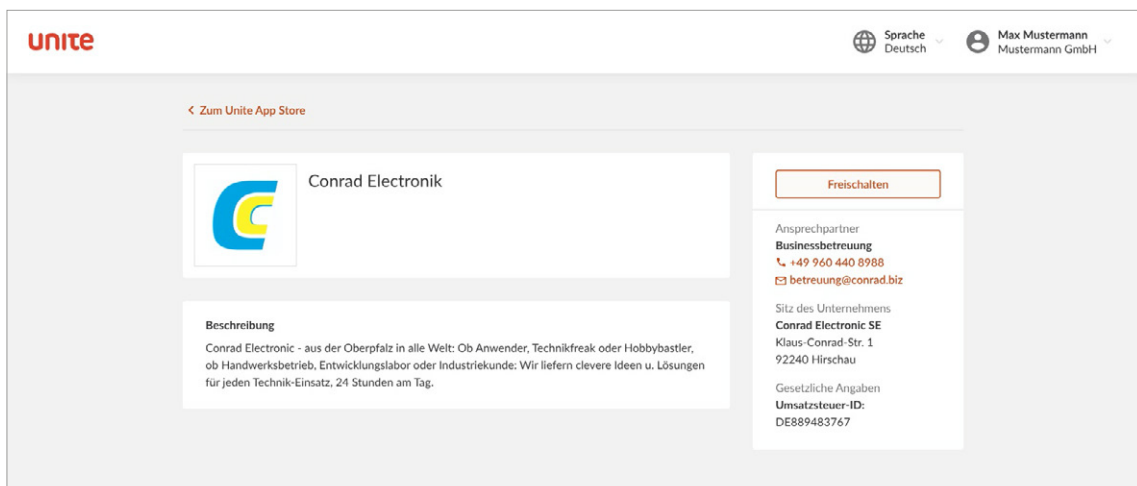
unite

Sprache
Deutsch

Max Mustermann
Mustermann GmbH

< Zum Unite App Store

Conrad Electronik

Beschreibung

Conrad Electronic - aus der Oberpfalz in alle Welt: Ob Anwender, Technikfreak oder Hobbybastler, ob Handwerksbetrieb, Entwicklungslabor oder Industriekunde: Wir liefern clevere Ideen u. Lösungen für jeden Technik-Einsatz, 24 Stunden am Tag.

Freischalten

Ansprechpartner
Businessbetreuung
+49 960 440 8988
betreuung@conrad.biz

Sitz des Unternehmens
Conrad Electronic SE
Klaus-Conrad-Str. 1
92240 Hirschau

Gesetzliche Angaben
Umsatzsteuer-ID:
DE889483767